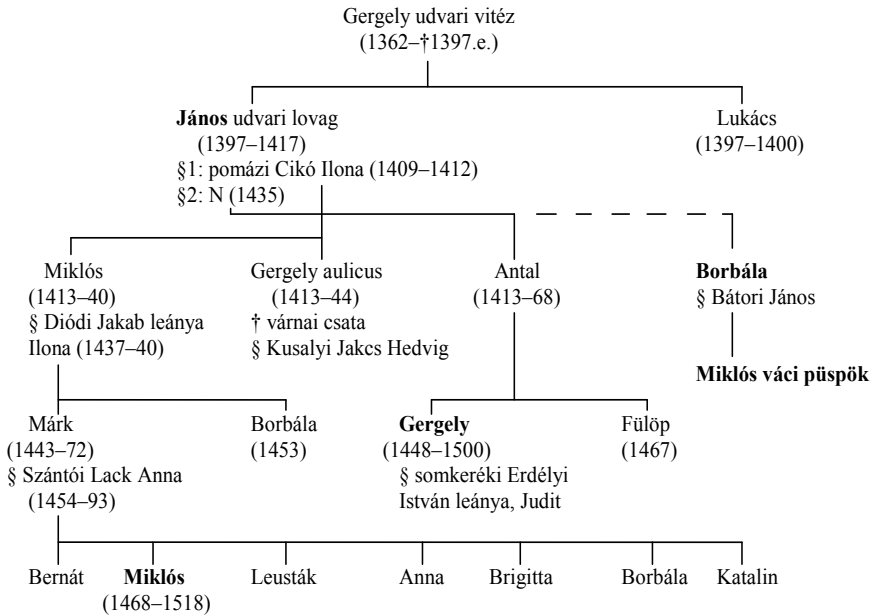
Gergely udvari vitéz
(1362–†1397.e.)

**János** udvari lovag
(1397–1417)
§1: pomázi Cikó Ilona (1409–1412)
§2: N (1435)

Lukács
(1397–1400)

Miklós
(1413–40)
§ Diódi Jakab leánya
Ilona (1437–40)

Gergely aulicus
(1413–44)
† várnai csata
§ Kusalyi Jakcs Hedvig

Antal
(1413–68)

**Borbála**
§ Bátori János

**Miklós váci püspök**

Márk
(1443–72)
§ Szántói Lack Anna
(1454–93)

Borbála
(1453)

**Gergely**
(1448–1500)
§ somkeréki Erdélyi
István leánya, Judit

Fülöp
(1467)

Bernát

**Miklós**
(1468–1518)

Leusták

Anna

Brigitta

Borbála

Katalin